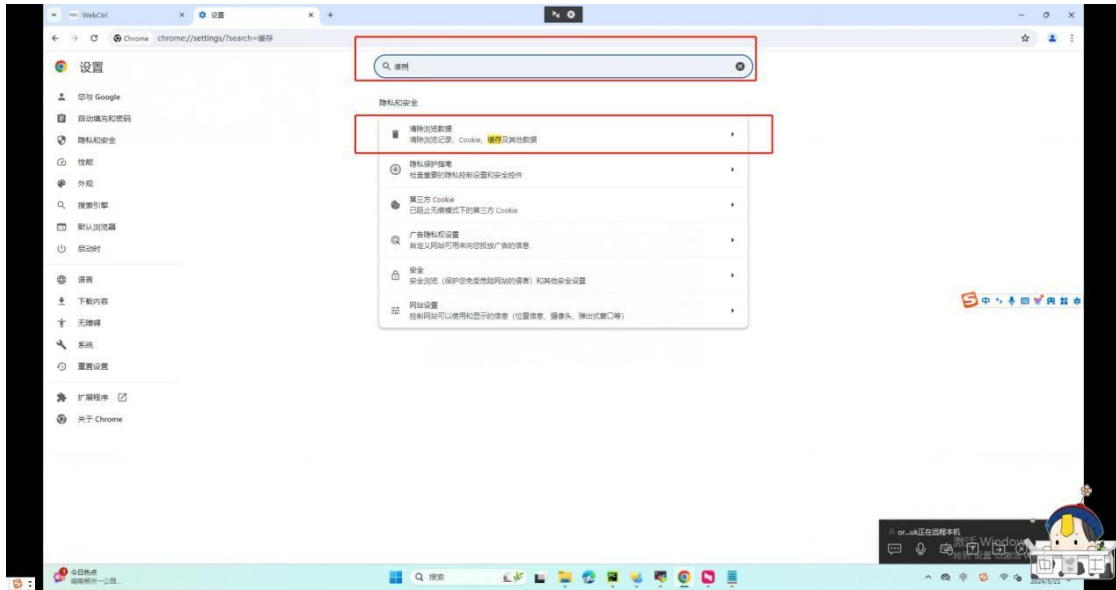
WebCtrl
设置
Chrome chrome://settings/?search=缓存

设置

您与 Google
自动填充和密码
隐私和安全
性能
外观
搜索引擎
默认浏览器
启动时
语言
下载内容
无障碍
系统
重置设置
扩展程序
关于 Chrome

缓存

隐私和安全

清除浏览数据
清除浏览记录、Cookie、缓存及其他数据

隐私保护指南
检查重要的隐私权设置和安全控件

第三方 Cookie
已阻止无痕模式下的第三方 Cookie

广告隐私权设置
自定义网站可用来向您投放广告的信息

安全
安全浏览（保护您免受危险网站的侵害）和其他安全设置

网站设置
控制网站可以使用和显示的信息（位置信息、摄像头、弹出式窗口等）

or...uk正在远程本机
激活 Windows
转到"设置"以激活

今日热点
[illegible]

搜索

2024/5/21